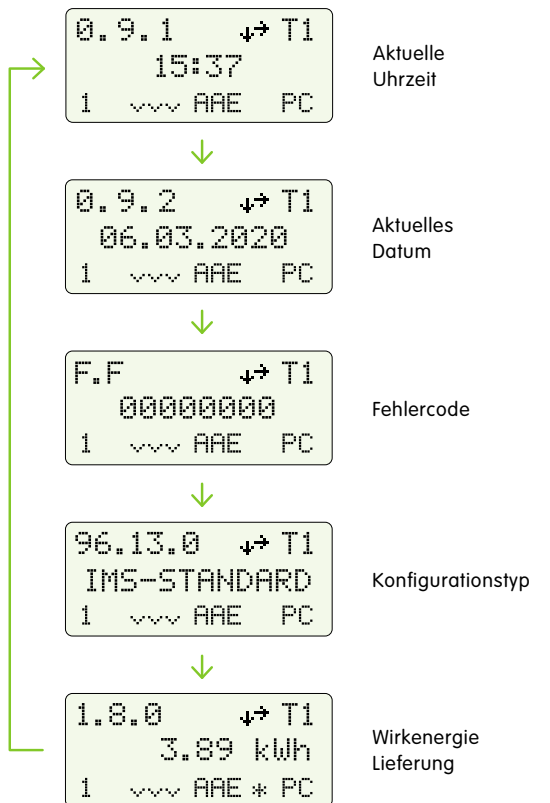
0.9.1 T1
15:37
1 AAE PC

Aktuelle Uhrzeit

0.9.2 T1
06.03.2020
1 AAE PC

Aktuelles Datum

F.F T1
00000000
1 AAE PC

Fehlercode

96.13.0 T1
IMS-STANDARD
1 AAE PC

Konfigurationstyp

1.8.0 T1
3.89 kWh
1 AAE * PC

Wirkenergie Lieferung